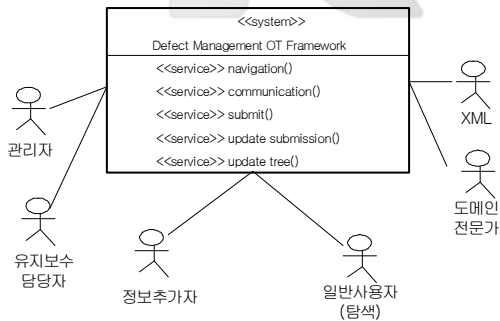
<<system>>

Defect Management OT Framework

<<service>> navigation()

<<service>> communication()

<<service>> submit()

<<service>> update submission()

<<service>> update tree()

관리자

유지보수 담당자

정보추가자

일반사용자 (탐색)

XML

도메인 전문가